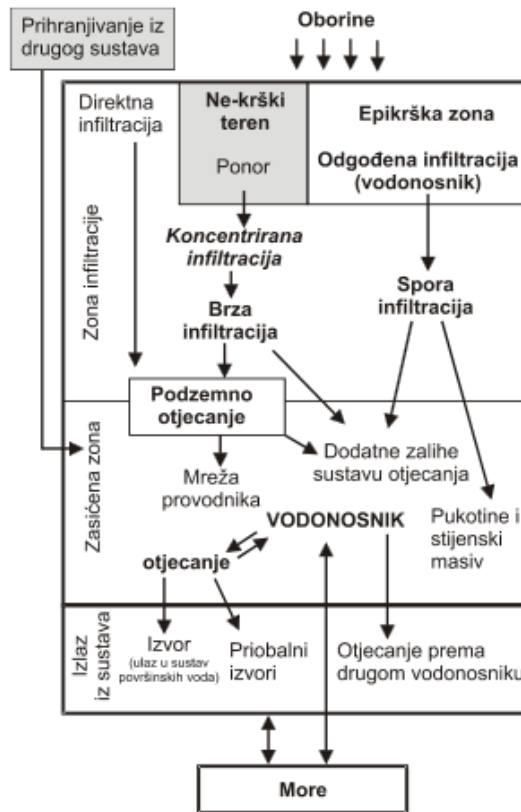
Prihranjivanje iz drugog sustava

Oborine

Direktna infiltracija

Ne-krški teren

Ponor

Epikrška zona

Odgođena infiltracija (vodonosnik)

Zona infiltracije

Koncentrirana infiltracija

Brza infiltracija

Spora infiltracija

Podzemno otjecanje

Zasićena zona

Dodatne zalihe sustavu otjecanja

Mreža provodnika

VODONOSNIK

Pukotine i stijenski masiv

otjecanje

Izlaz iz sustava

Izvor (ulaz u sustav površinskih voda)

Priobalni izvori

Otjecanje prema drugom vodonosniku

More